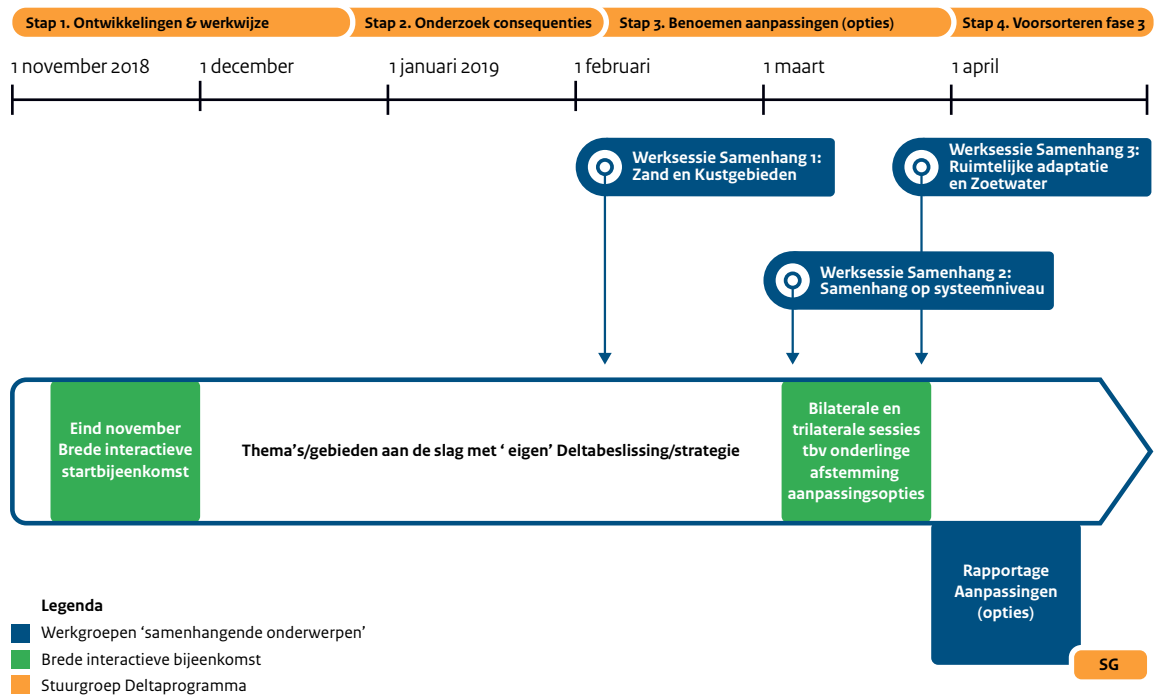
Stap 1. Ontwikkelingen & werkwijze
Stap 2. Onderzoek consequenties
Stap 3. Benoemen aanpassingen (opties)
Stap 4. Voorsorteren fase 3

1 november 2018
1 december
1 januari 2019
1 februari
1 maart
1 april

Werksessie Samenhang 1: Zand en Kustgebieden

Werksessie Samenhang 3: Ruimtelijke adaptatie en Zoetwater

Werksessie Samenhang 2: Samenhang op systeemniveau

Eind november Brede interactieve startbijeenkomst

Thema's/gebieden aan de slag met ' eigen' Deltabeslissing/strategie

Bilaterale en trilaterale sessies tbv onderlinge afstemming aanpassingsopties

Rapportage Aanpassingen (opties)

SG

Legenda
Werkgroepen 'samenhangende onderwerpen'
Brede interactieve bijeenkomst
Stuurgroep Deltaprogramma